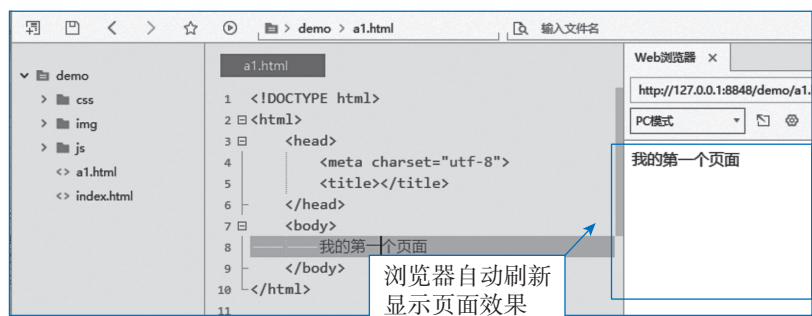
demo > a1.html

输入文件名

demo
css
img
js
<> a1.html
<> index.html

a1.html

1 <!DOCTYPE html>
2 <html>
3 <head>
4 <meta charset="utf-8">
5 <title></title>
6 </head>
7 <body>
8 我的第一个页面
9 </body>
10 </html>
11

Web浏览器 ×

http://127.0.0.1:8848/demo/a1.

PC模式

我的第一个页面

浏览器自动刷新
显示页面效果